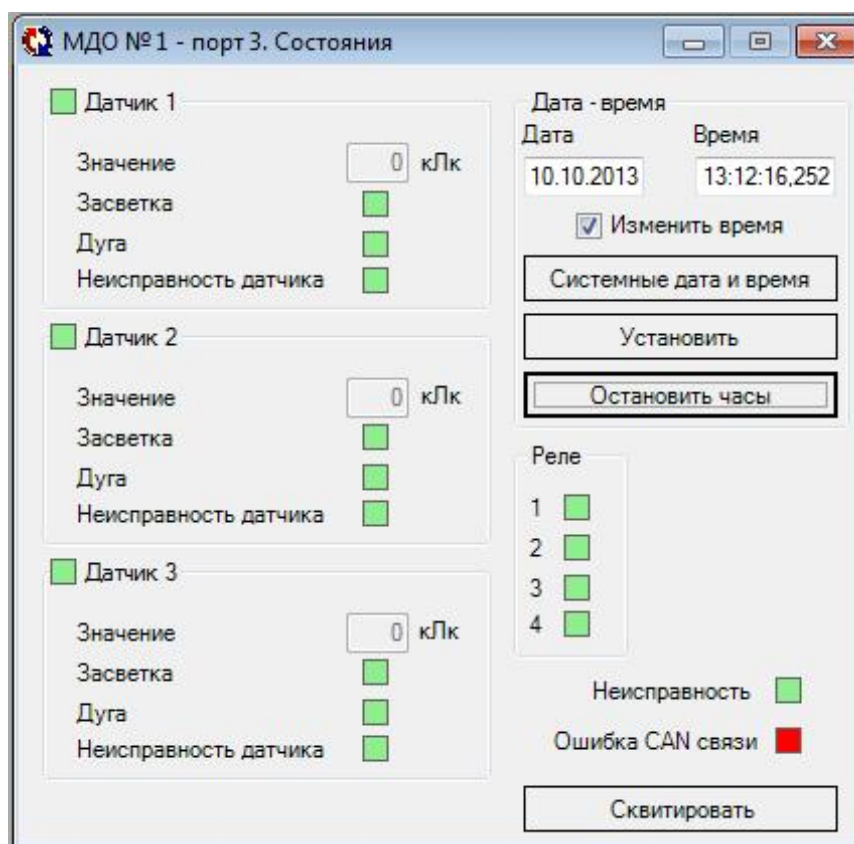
МДО №1 - порт 3. Состояния

Датчик 1
Значение 0 кЛк
Засветка
Дуга
Неисправность датчика

Датчик 2
Значение 0 кЛк
Засветка
Дуга
Неисправность датчика

Датчик 3
Значение 0 кЛк
Засветка
Дуга
Неисправность датчика

Дата - время
Дата 10.10.2013
Время 13:12:16,252
Изменить время
Системные дата и время
Установить
Остановить часы

Реле
1
2
3
4

Неисправность
Ошибка CAN связи
Сквитировать